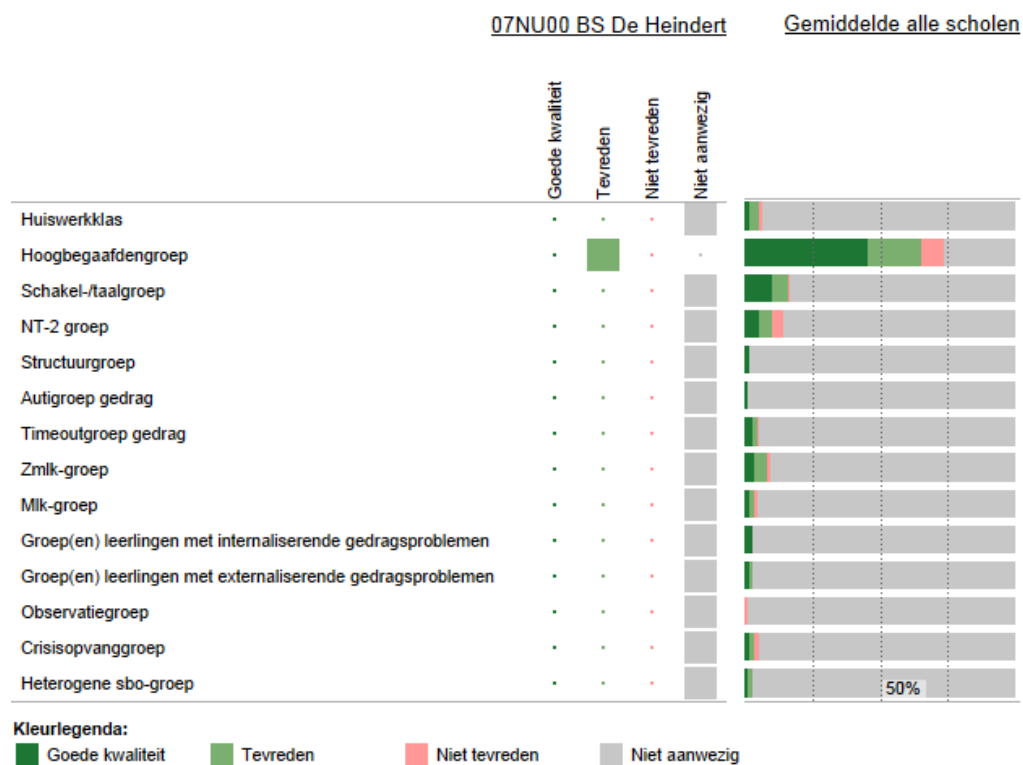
07NU00 BS De Heindert

Gemiddelde alle scholen

| | Goede kwaliteit | Tevreden | Niet tevreden | Niet aanwezig |
|---|---|---|---|---|
| Huiswerkklas | | | | |
| Hoogbegaafdengroep | | | | |
| Schakel-/taalgroep | | | | |
| NT-2 groep | | | | |
| Structuurgroep | | | | |
| Autigroep gedrag | | | | |
| Timeoutgroep gedrag | | | | |
| Zmlk-groep | | | | |
| Mlk-groep | | | | |
| Groep(en) leerlingen met internaliserende gedragsproblemen | | | | |
| Groep(en) leerlingen met externaliserende gedragsproblemen | | | | |
| Observatiegroep | | | | |
| Crisisopvanggroep | | | | |
| Heterogene sbo-groep | | | | |

50%

Kleurlegenda:
Goede kwaliteit
Tevreden
Niet tevreden
Niet aanwezig